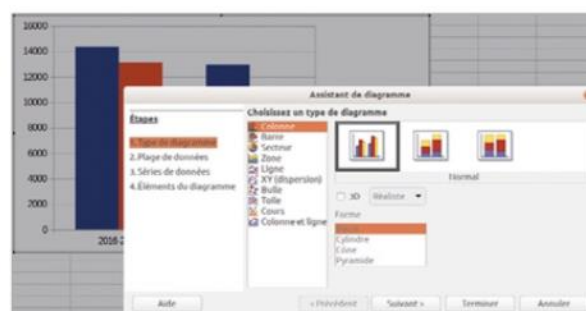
16000
14000
12000
10000
8000
6000
4000
2000
0
2016 2

Assistant de diagramme

Étapes
1. Type de diagramme
2. Plage de données
3. Séries de données
4. Éléments du diagramme

Choisissez un type de diagramme
Colonne
Barre
Secteur
Zone
Ligne
XY (dispersion)
Bulle
Toile
Cours
Colonne et ligne

Normal

3D Réaliste

Forme
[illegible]
Cylindre
Cône
Pyramide

Aide
« Précédent
Suivant »
Terminer
Annuler